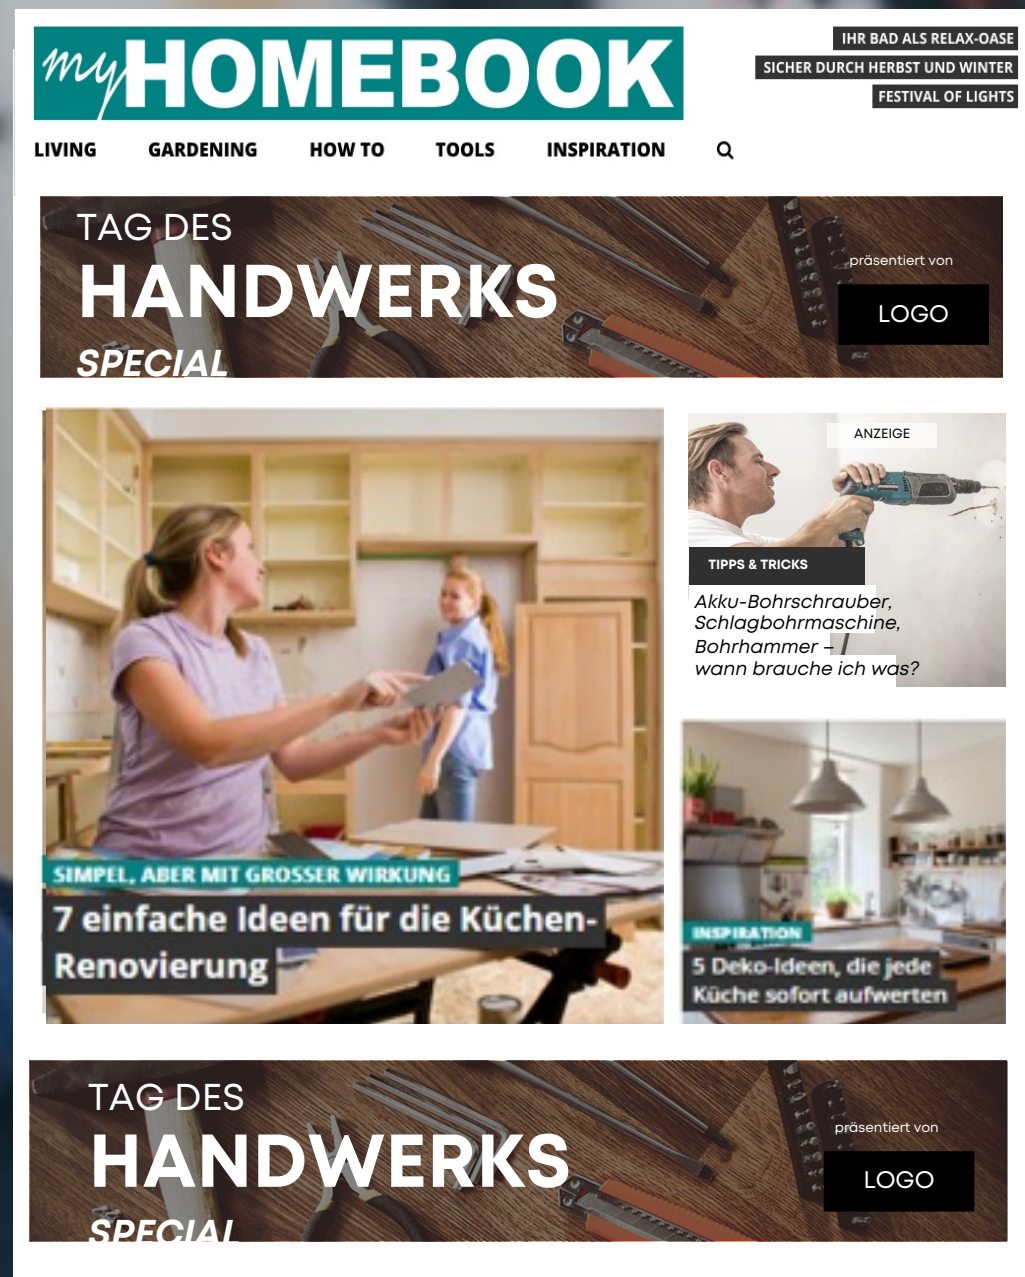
myHOMEBOOK

IHR BAD ALS RELAX-OASE
SICHER DURCH HERBST UND WINTER
FESTIVAL OF LIGHTS

LIVING GARDENING HOW TO TOOLS INSPIRATION

TAG DES
HANDWERKS
SPECIAL

präsentiert von
LOGO

SIMPEL, ABER MIT GROSSER WIRKUNG
7 einfache Ideen für die Küchen-Renovierung

ANZEIGE
TIPPS & TRICKS
Akku-Bohrschrauber, Schlagbohrmaschine, Bohrhammer – wann brauche ich was?

INSPIRATION
5 Deko-Ideen, die jede Küche sofort aufwerten

TAG DES
HANDWERKS
SPECIAL

präsentiert von
LOGO